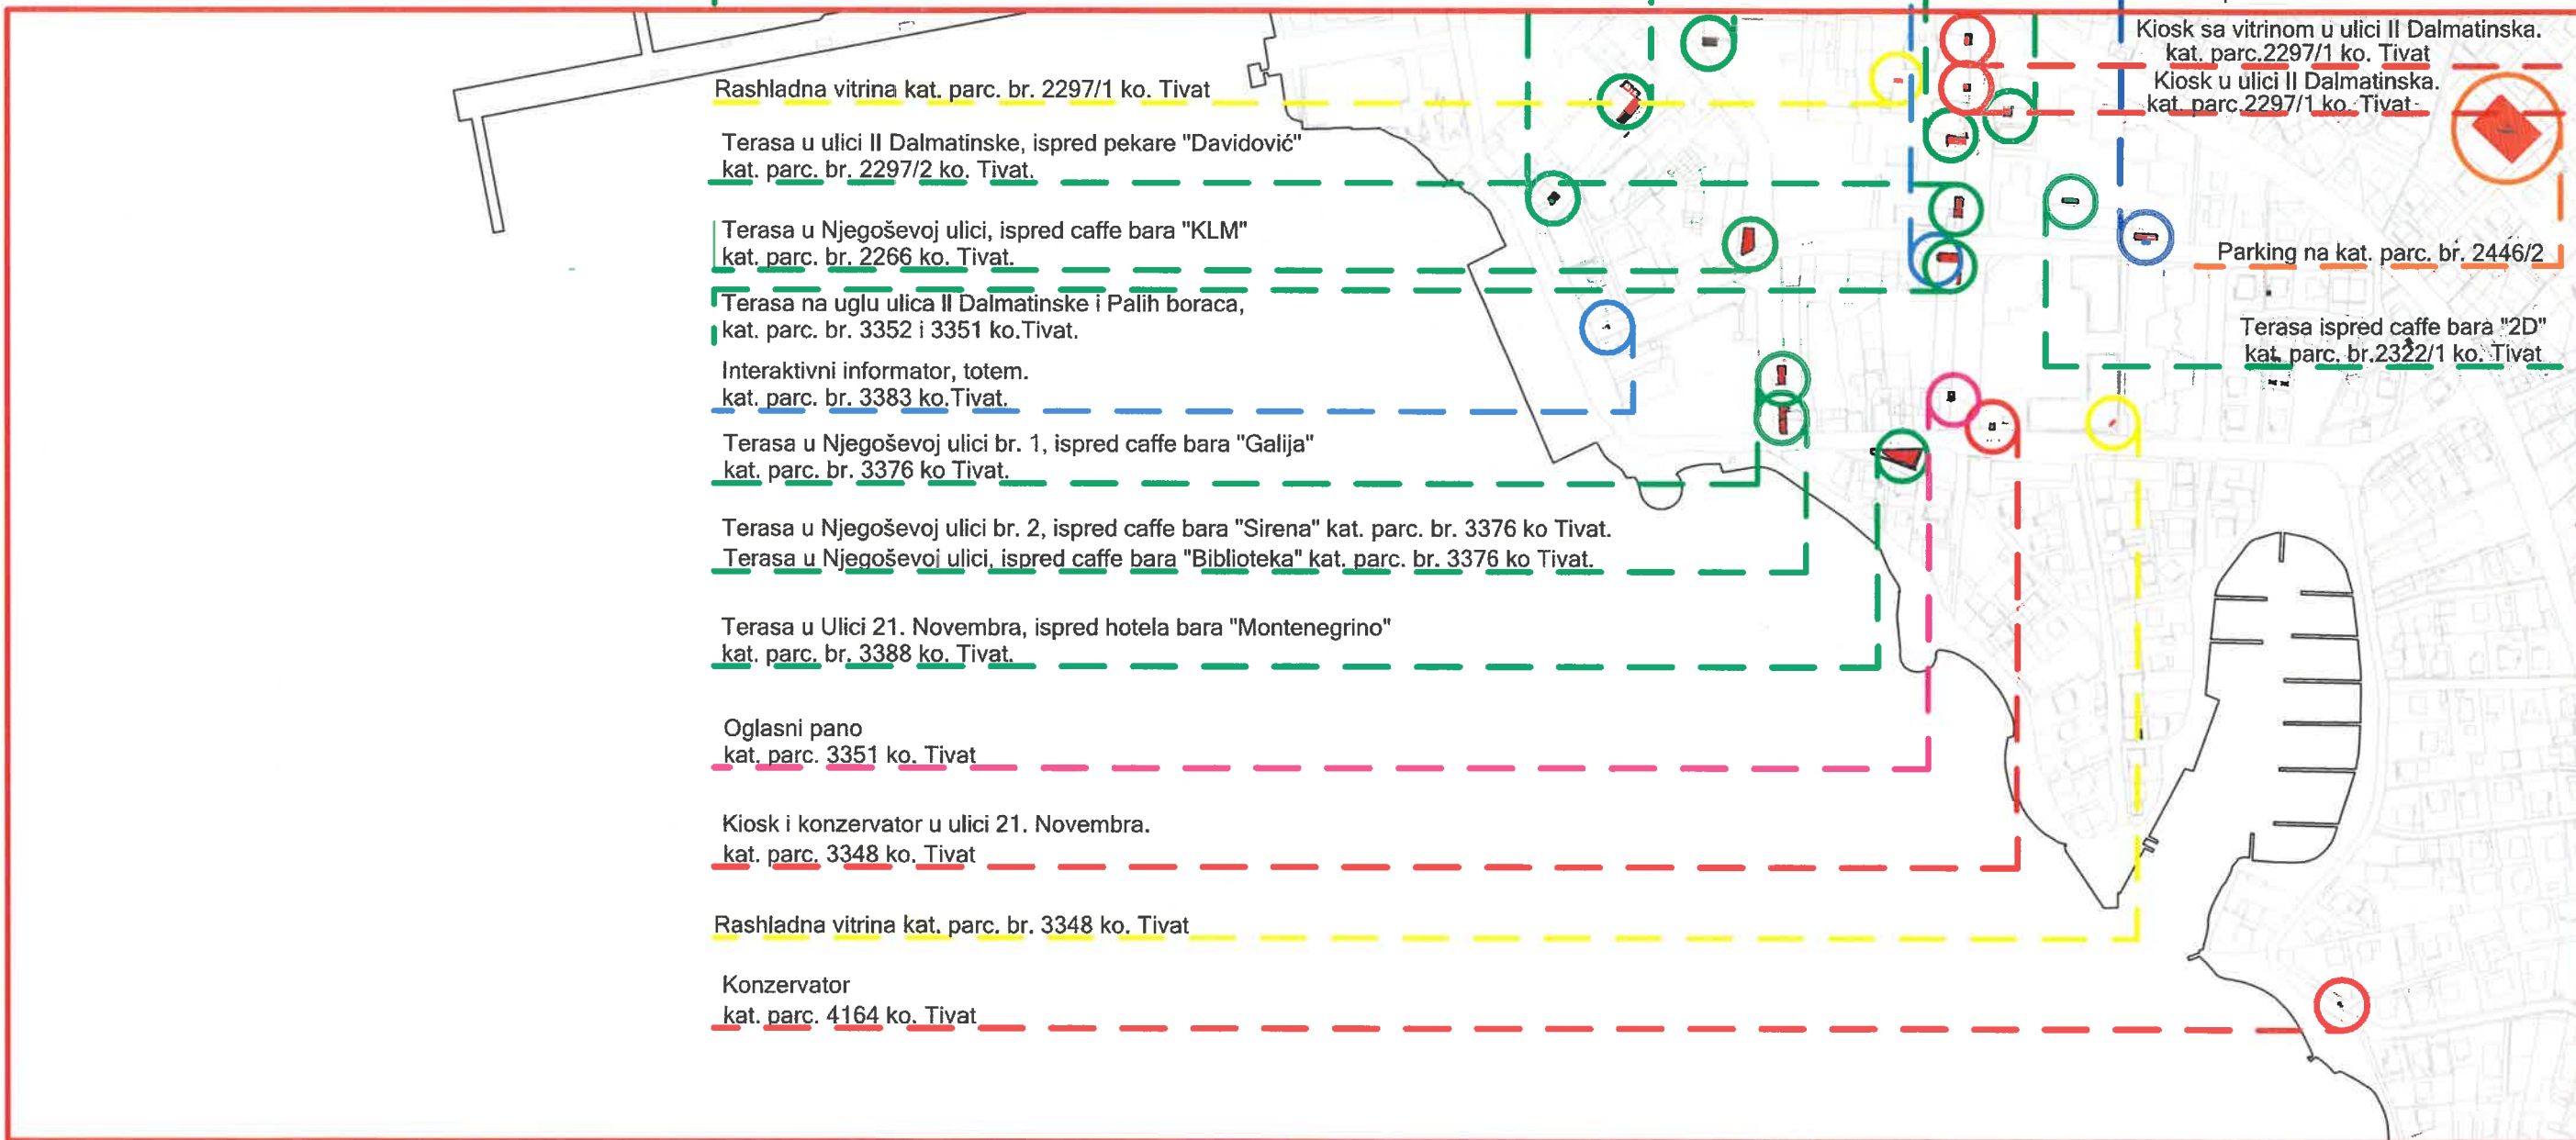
Rashladna vitrina kat. parc. br. 2297/1 ko. Tivat

Terasa u ulici II Dalmatinske, ispred pekare "Davidović"
kat. parc. br. 2297/2 ko. Tivat.

Terasa u Njegoševoj ulici, ispred caffe bara "KLM"
kat. parc. br. 2266 ko. Tivat.

Terasa na uglu ulica II Dalmatinske i Palih boraca,
kat. parc. br. 3352 i 3351 ko.Tivat.

Interaktivni informator, totem.
kat. parc. br. 3383 ko.Tivat.

Terasa u Njegoševoj ulici br. 1, ispred caffe bara "Galija"
kat. parc. br. 3376 ko Tivat.

Terasa u Njegoševoj ulici br. 2, ispred caffe bara "Sirena" kat. parc. br. 3376 ko Tivat.
Terasa u Njegoševoj ulici, ispred caffe bara "Biblioteka" kat. parc. br. 3376 ko Tivat.

Terasa u Ulici 21. Novembra, ispred hotela bara "Montenegrino"
kat. parc. br. 3388 ko. Tivat.

Oglasni pano
kat. parc. 3351 ko. Tivat

Kiosk i konzervator u ulici 21. Novembra.
kat. parc. 3348 ko. Tivat

Rashladna vitrina kat. parc. br. 3348 ko. Tivat

Konzervator
kat. parc. 4164 ko. Tivat

Kiosk sa vitrinom u ulici II Dalmatinska.
kat. parc.2297/1 ko. Tivat
Kiosk u ulici II Dalmatinska.
kat. parc.2297/1 ko. Tivat

Parking na kat. parc. br. 2446/2

Terasa ispred caffe bara "2D"
kat. parc. br.2322/1 ko. Tivat